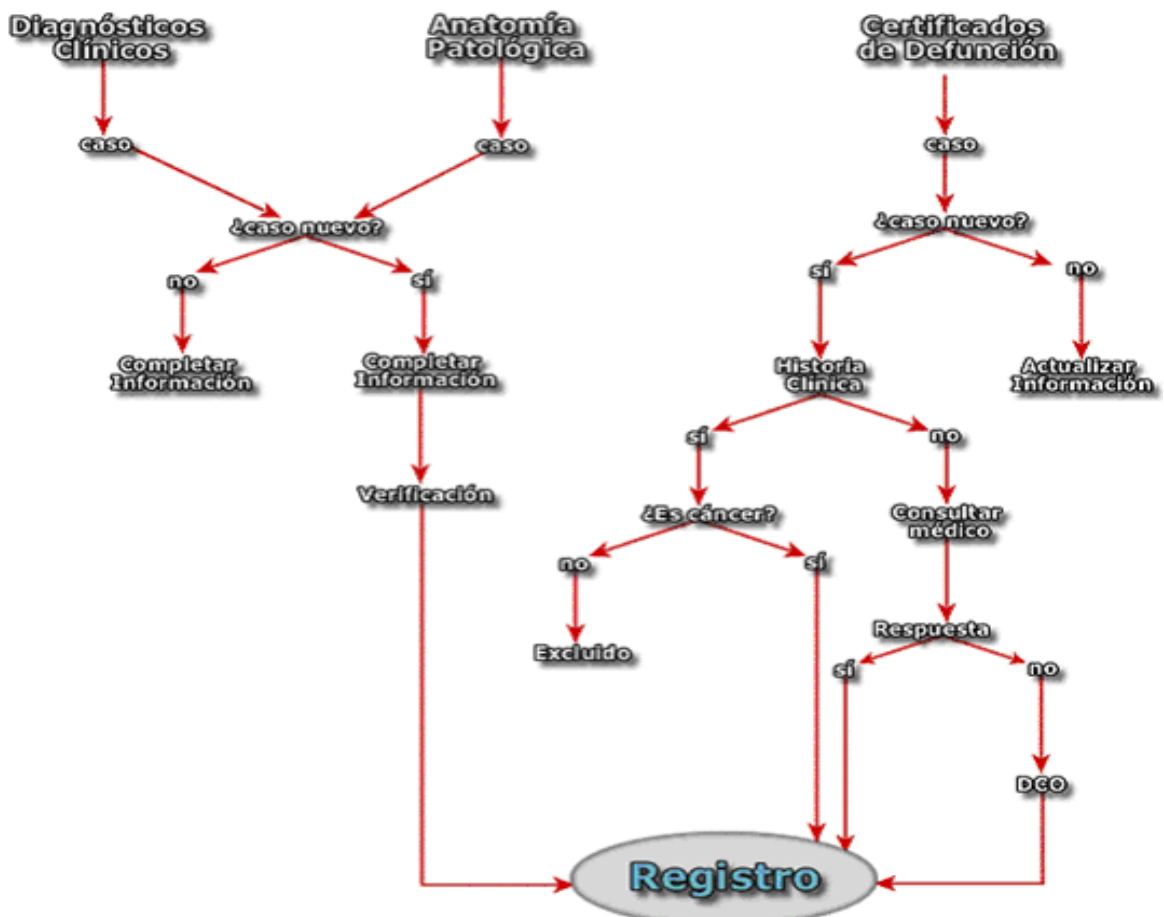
Diagnósticos Clínicos

Anatomía Patológica

Certificados de Defunción

caso

caso

caso

¿caso nuevo?

¿caso nuevo?

no

sí

sí

no

Completar Información

Completar Información

Historia Clínica

Actualizar Información

sí

no

Verificación

¿Es cáncer?

Consultar médico

no

sí

Excluido

Respuesta

sí

no

DCO

Registro